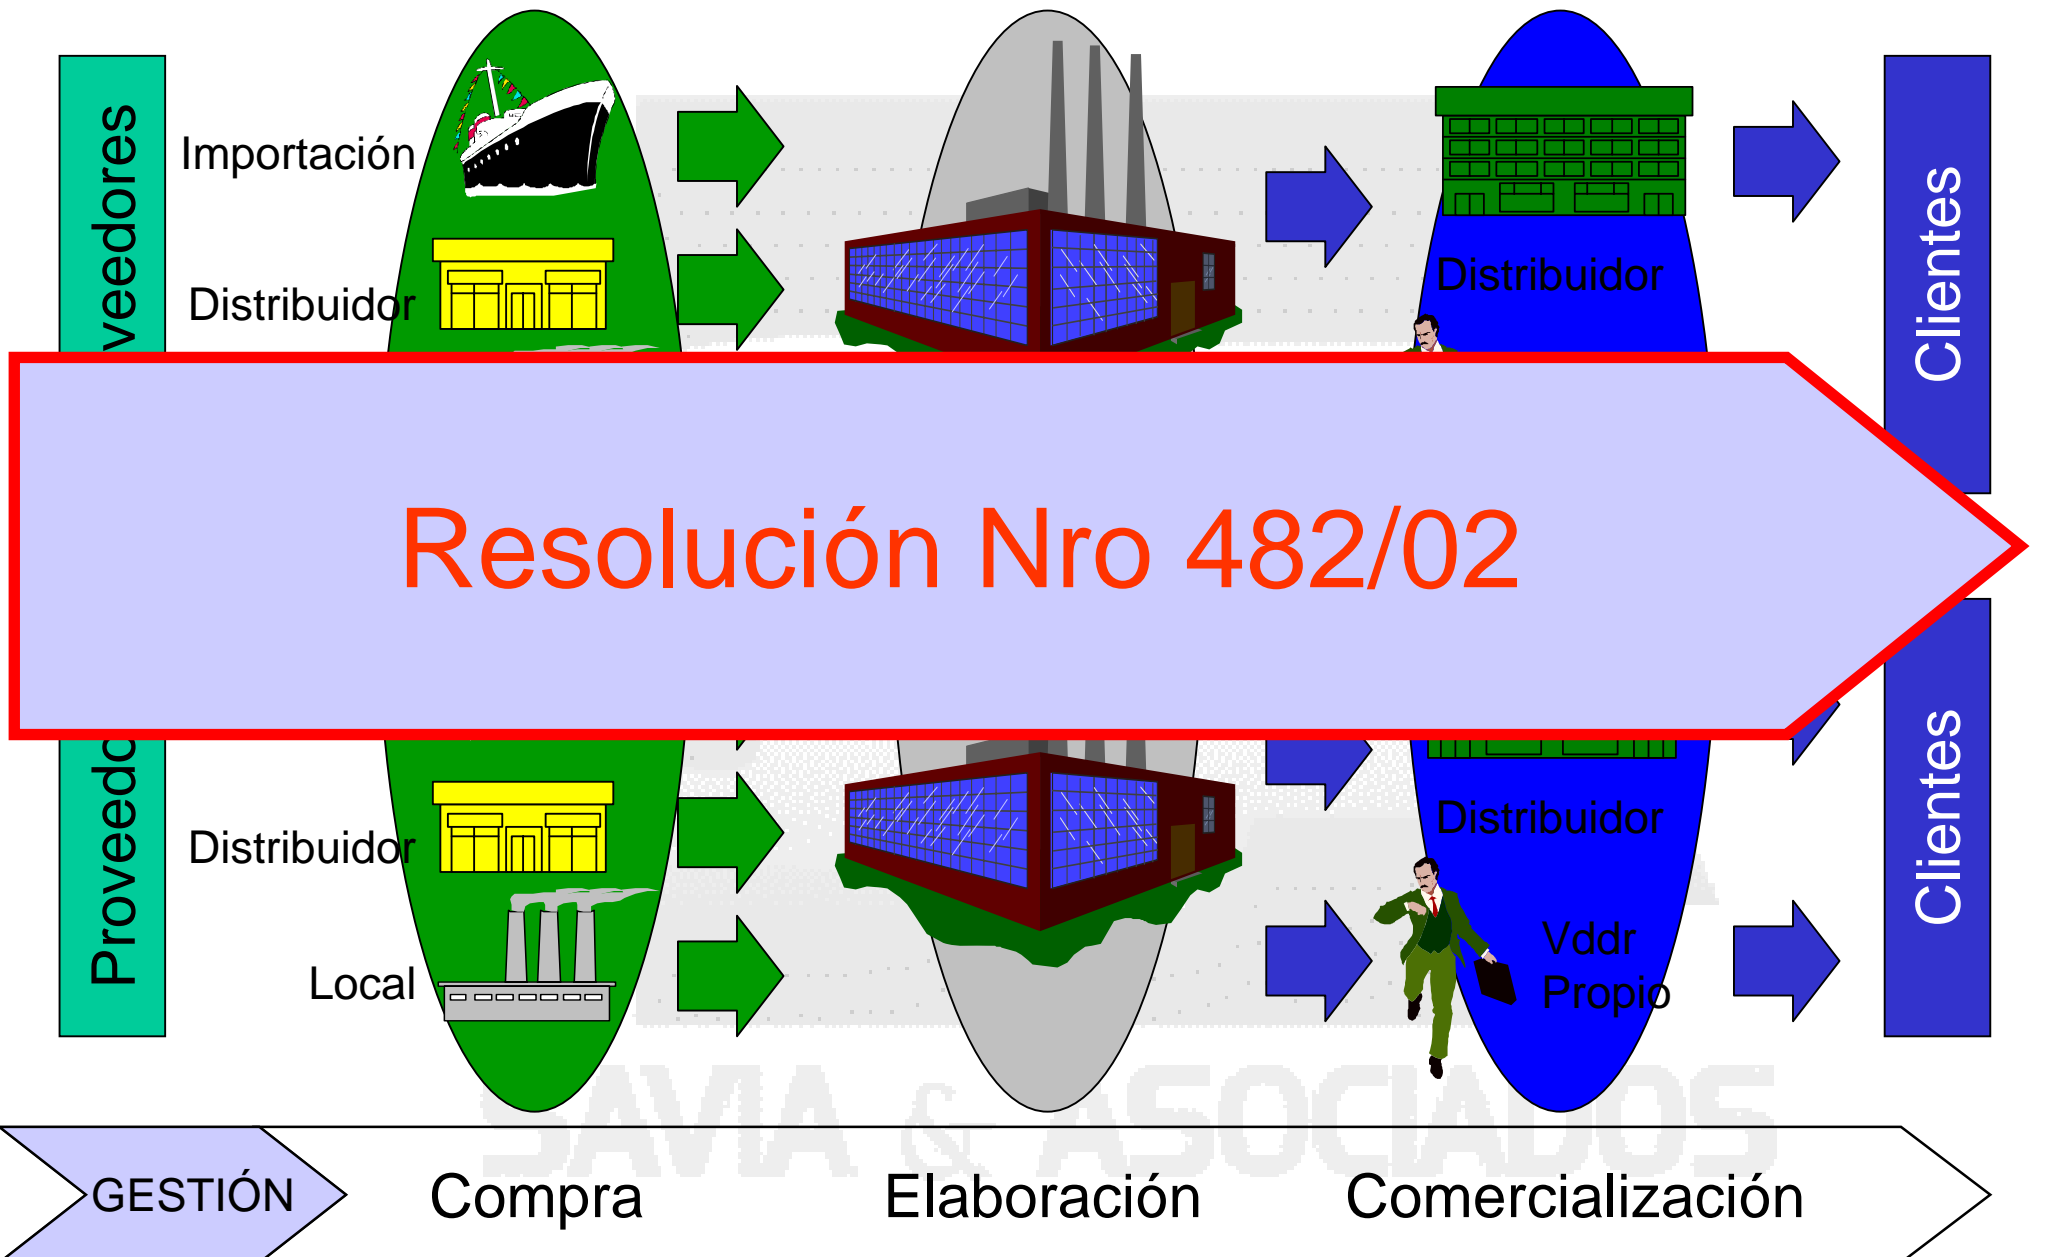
veedores

Importación

Distribuidor

Distribuidor

Clientes

Resolución Nro 482/02

Proveedo

Distribuidor

Local

Distribuidor

Vddr Propio

Clientes

SAVIA & ASOCIADOS

GESTIÓN

Compra

Elaboración

Comercialización